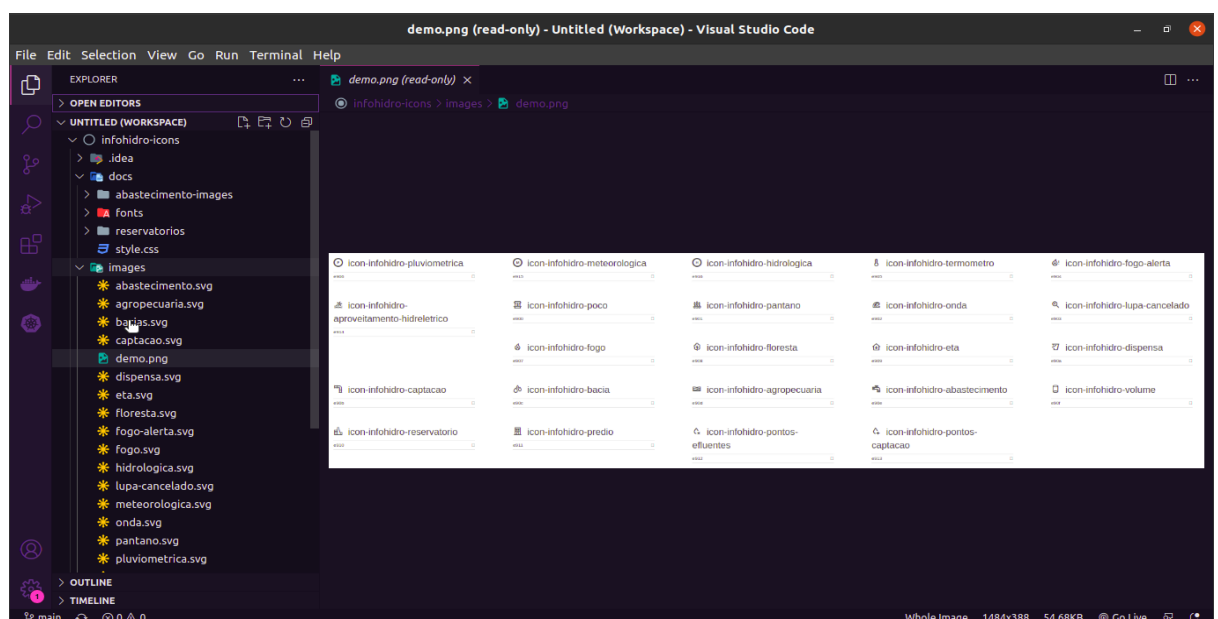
demo.png (read-only) - Untitled (Workspace) - Visual Studio Code

File Edit Selection View Go Run Terminal Help

EXPLORER ···

> OPEN EDITORS

∨ UNTITLED (WORKSPACE)

∨ infohidro-icons
> .idea
∨ docs
> abastecimento-images
> fonts
> reservatorios
style.css
∨ images
abastecimento.svg
agropecuaria.svg
bacias.svg
captacao.svg
demo.png
dispensa.svg
eta.svg
floresta.svg
fogo-alerta.svg
fogo.svg
hidrologica.svg
lupa-cancelado.svg
meteorologica.svg
onda.svg
pantano.svg
pluviometrica.svg

> OUTLINE
> TIMELINE

demo.png (read-only) ×

infohidro-icons > images > demo.png

icon-infohidro-pluviometrica
icon-infohidro-meteorologica
icon-infohidro-hidrologica
icon-infohidro-termometro
icon-infohidro-fogo-alerta
icon-infohidro-aproveitamento-hidreletrico
icon-infohidro-poco
icon-infohidro-pantano
icon-infohidro-onda
icon-infohidro-lupa-cancelado
icon-infohidro-fogo
icon-infohidro-floresta
icon-infohidro-eta
icon-infohidro-dispensa
icon-infohidro-captacao
icon-infohidro-bacia
icon-infohidro-agropecuaria
icon-infohidro-abastecimento
icon-infohidro-volume
icon-infohidro-reservatorio
icon-infohidro-predio
icon-infohidro-pontos-efluentes
icon-infohidro-pontos-captacao

main ⊗ 0 ⚠ 0 Whole Image 1484x388 54.68KB Go Live